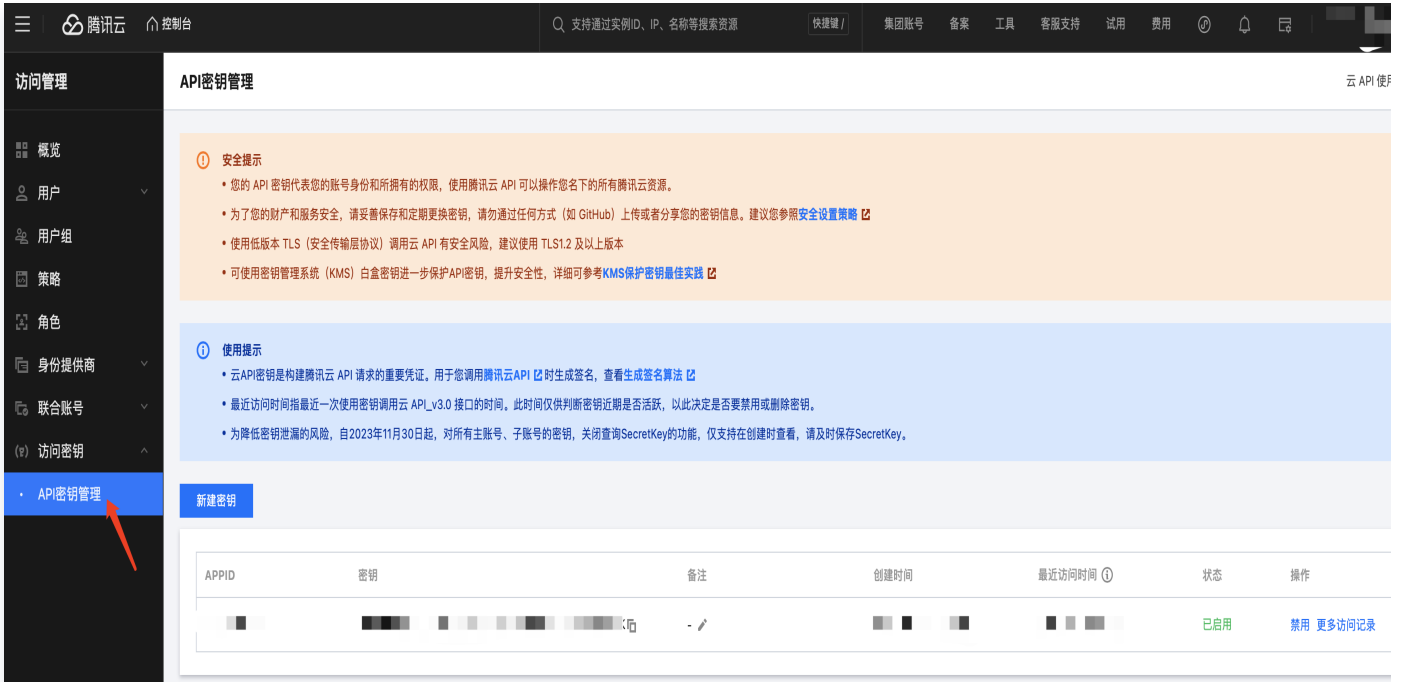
腾讯云 控制台 支持通过实例ID、IP、名称等搜索资源 快捷键 / 集团账号 备案 工具 客服支持 试用 费用

访问管理

概览
用户
用户组
策略
角色
身份提供商
联合账号
访问密钥
API密钥管理

API密钥管理

云 API 使用

安全提示
• 您的 API 密钥代表您的账号身份和所拥有的权限，使用腾讯云 API 可以操作您名下的所有腾讯云资源。
• 为了您的财产和服务安全，请妥善保存和定期更换密钥，请勿通过任何方式（如 GitHub）上传或者分享您的密钥信息。建议您参照安全设置策略
• 使用低版本 TLS（安全传输层协议）调用云 API 有安全风险，建议使用 TLS1.2 及以上版本
• 可使用密钥管理系统（KMS）白盒密钥进一步保护API密钥，提升安全性，详细可参考KMS保护密钥最佳实践

使用提示
• 云API密钥是构建腾讯云 API 请求的重要凭证。用于您调用腾讯云API 时生成签名，查看生成签名算法
• 最近访问时间指最近一次使用密钥调用云 API_v3.0 接口的时间。此时间仅供判断密钥近期是否活跃，以此决定是否要禁用或删除密钥。
• 为降低密钥泄漏的风险，自2023年11月30日起，对所有主账号、子账号的密钥，关闭查询SecretKey的功能，仅支持在创建时查看，请及时保存SecretKey。

新建密钥

| APPID | 密钥 | 备注 | 创建时间 | 最近访问时间 | 状态 | 操作 |
|---|---|---|---|---|---|---|
| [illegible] | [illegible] | - | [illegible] | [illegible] | 已启用 | 禁用 更多访问记录 |